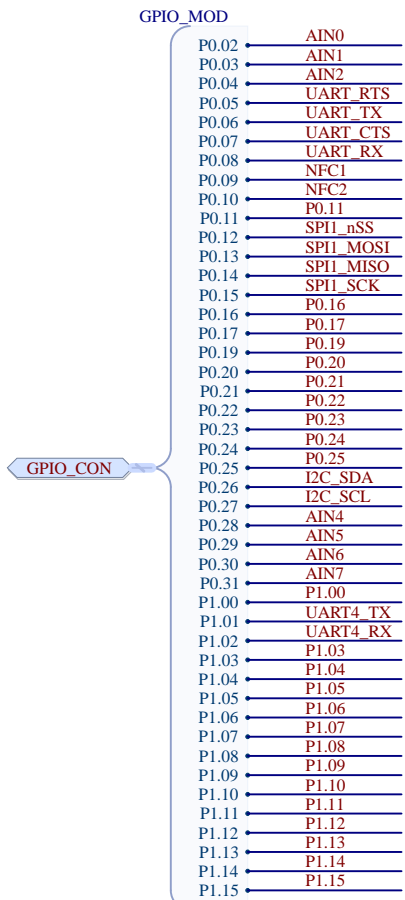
GPIO_MOD

GPIO_CON

P0.02 AIN0
P0.03 AIN1
P0.04 AIN2
P0.05 UART_RTS
P0.06 UART_TX
P0.07 UART_CTS
P0.08 UART_RX
P0.09 NFC1
P0.10 NFC2
P0.11 P0.11
P0.12 SPI1_nSS
P0.13 SPI1_MOSI
P0.14 SPI1_MISO
P0.15 SPI1_SCK
P0.16 P0.16
P0.17 P0.17
P0.19 P0.19
P0.20 P0.20
P0.21 P0.21
P0.22 P0.22
P0.23 P0.23
P0.24 P0.24
P0.25 P0.25
P0.26 I2C_SDA
P0.27 I2C_SCL
P0.28 AIN4
P0.29 AIN5
P0.30 AIN6
P0.31 AIN7
P1.00 P1.00
P1.01 UART4_TX
P1.02 UART4_RX
P1.03 P1.03
P1.04 P1.04
P1.05 P1.05
P1.06 P1.06
P1.07 P1.07
P1.08 P1.08
P1.09 P1.09
P1.10 P1.10
P1.11 P1.11
P1.12 P1.12
P1.13 P1.13
P1.14 P1.14
P1.15 P1.15